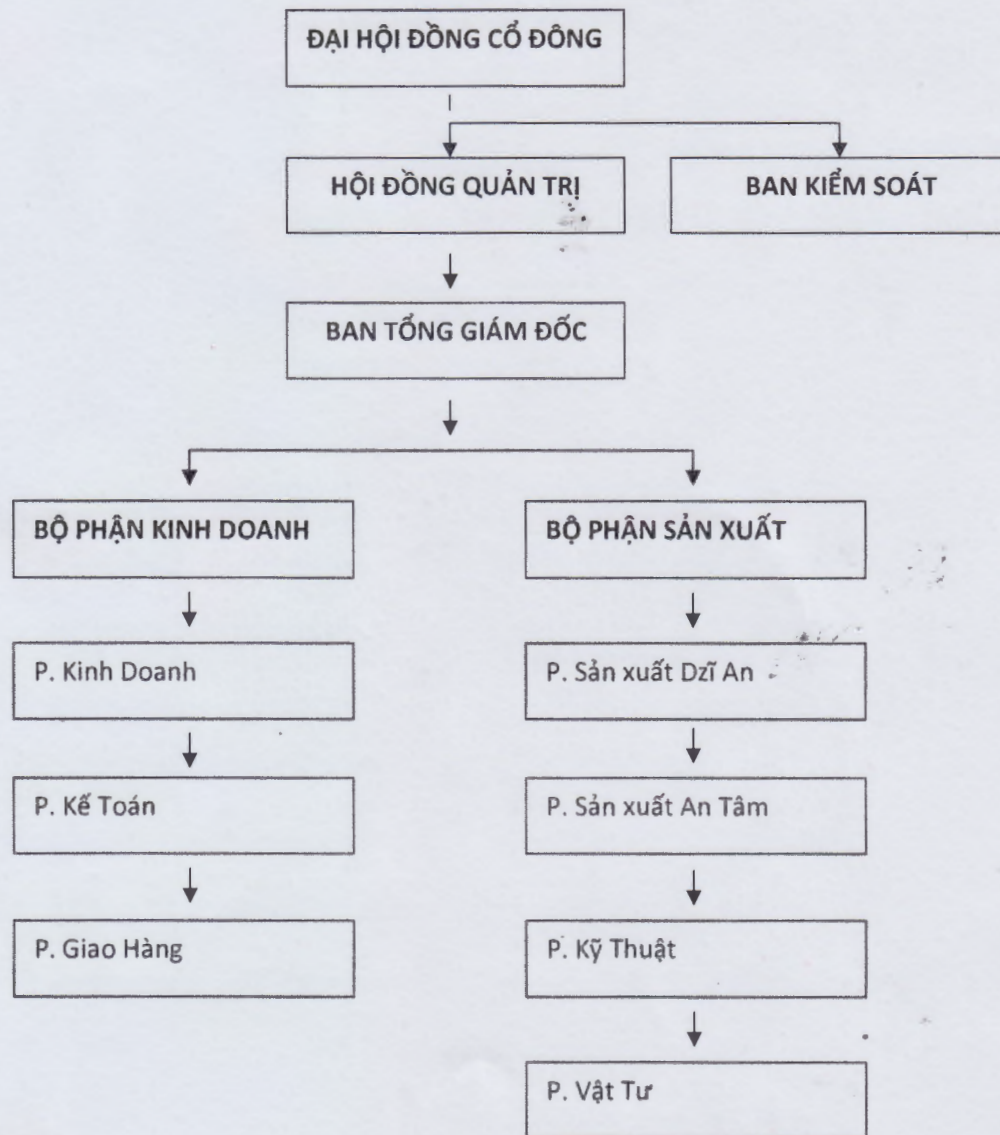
ĐẠI HỘI ĐỒNG CỔ ĐÔNG

HỘI ĐỒNG QUẢN TRỊ

BAN KIỂM SOÁT

BAN TỔNG GIÁM ĐỐC

BỘ PHẬN KINH DOANH

P. Kinh Doanh

P. Kế Toán

P. Giao Hàng

BỘ PHẬN SẢN XUẤT

P. Sản xuất Dzĩ An

P. Sản xuất An Tâm

P. Kỹ Thuật

P. Vật Tư